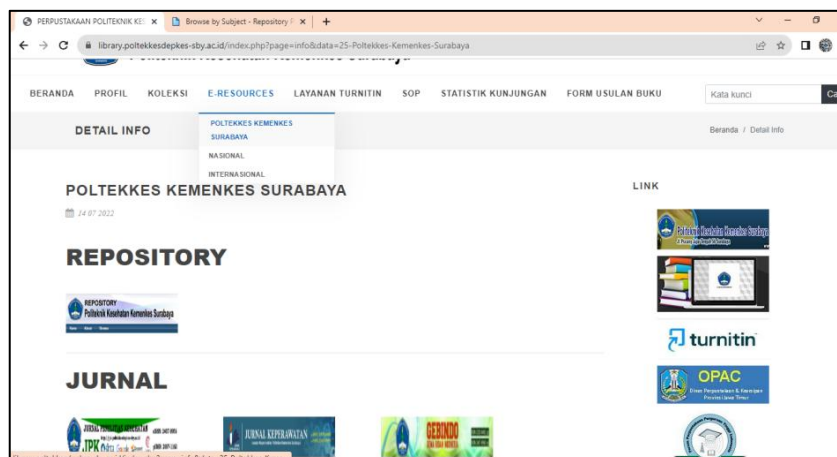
PERPUSTAKAAN POLITEKNIK KE ×
Browse by Subject - Repository ×
+

library.poltekkesdepkes-sby.ac.id/index.php?page=info&data=25-Poltekkes-Kemenkes-Surabaya

BERANDA PROFIL KOLEKSI E-RESOURCES LAYANAN TURNITIN SOP STATISTIK KUNJUNGAN FORM USULAN BUKU

Kata kunci

DETAIL INFO

POLTEKKES KEMENKES SURABAYA
NASIONAL
INTERNASIONAL

Beranda / Detail Info

POLTEKKES KEMENKES SURABAYA

14 07 2022

LINK

Politeknik Kesehatan Kemenkes Surabaya

REPOSITORY

REPOSITORY
Politeknik Kesehatan Kemenkes Surabaya

turnitin

OPAC
Dinas Perpustakaan & Kearsipan Provinsi Jawa Timur

JURNAL

JPK
JURNAL KEPERAWATAN
GEBINDO